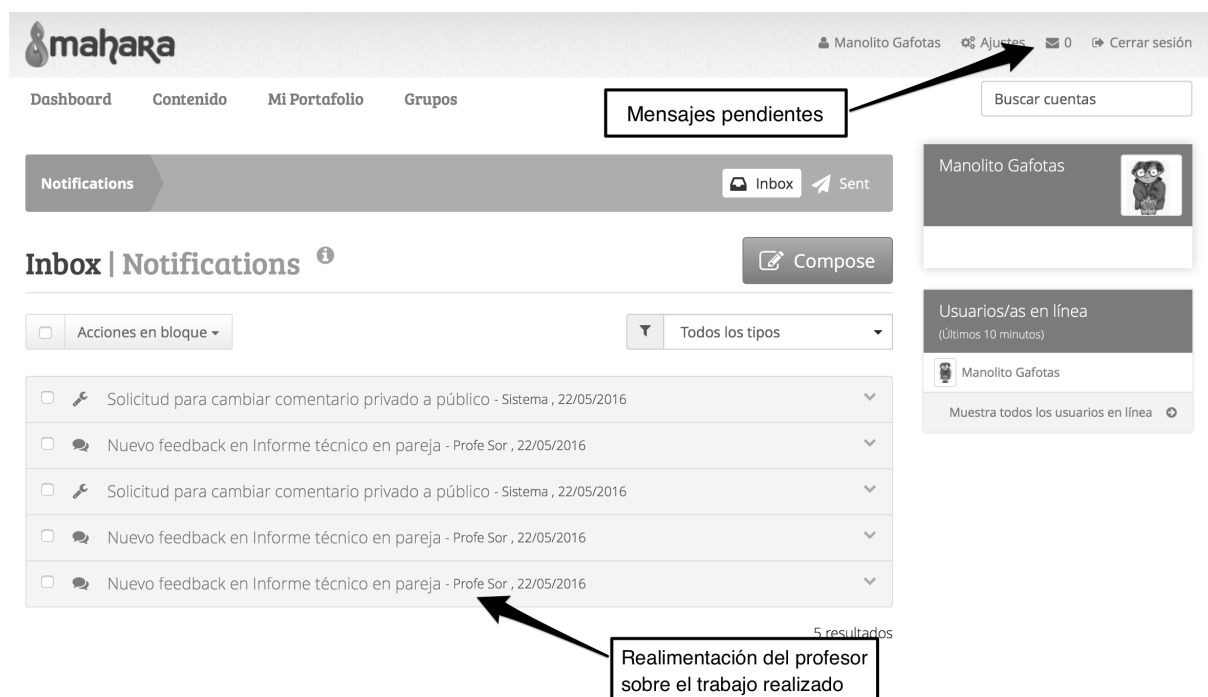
mahara

Manolito Gafotas  Ajustes  0  Cerrar sesión

Dashboard  Contenido  Mi Portafolio  Grupos

Mensajes pendientes

Buscar cuentas

Notifications

Inbox  Sent

Inbox | Notifications

Compose

Acciones en bloque

Todos los tipos

Solicitud para cambiar comentario privado a público - Sistema , 22/05/2016

Nuevo feedback en Informe técnico en pareja - Profe Sor , 22/05/2016

Solicitud para cambiar comentario privado a público - Sistema , 22/05/2016

Nuevo feedback en Informe técnico en pareja - Profe Sor , 22/05/2016

Nuevo feedback en Informe técnico en pareja - Profe Sor , 22/05/2016

5 resultados

Realimentación del profesor sobre el trabajo realizado

Manolito Gafotas

Usuarios/as en línea
(Últimos 10 minutos)

Manolito Gafotas

Muestra todos los usuarios en línea